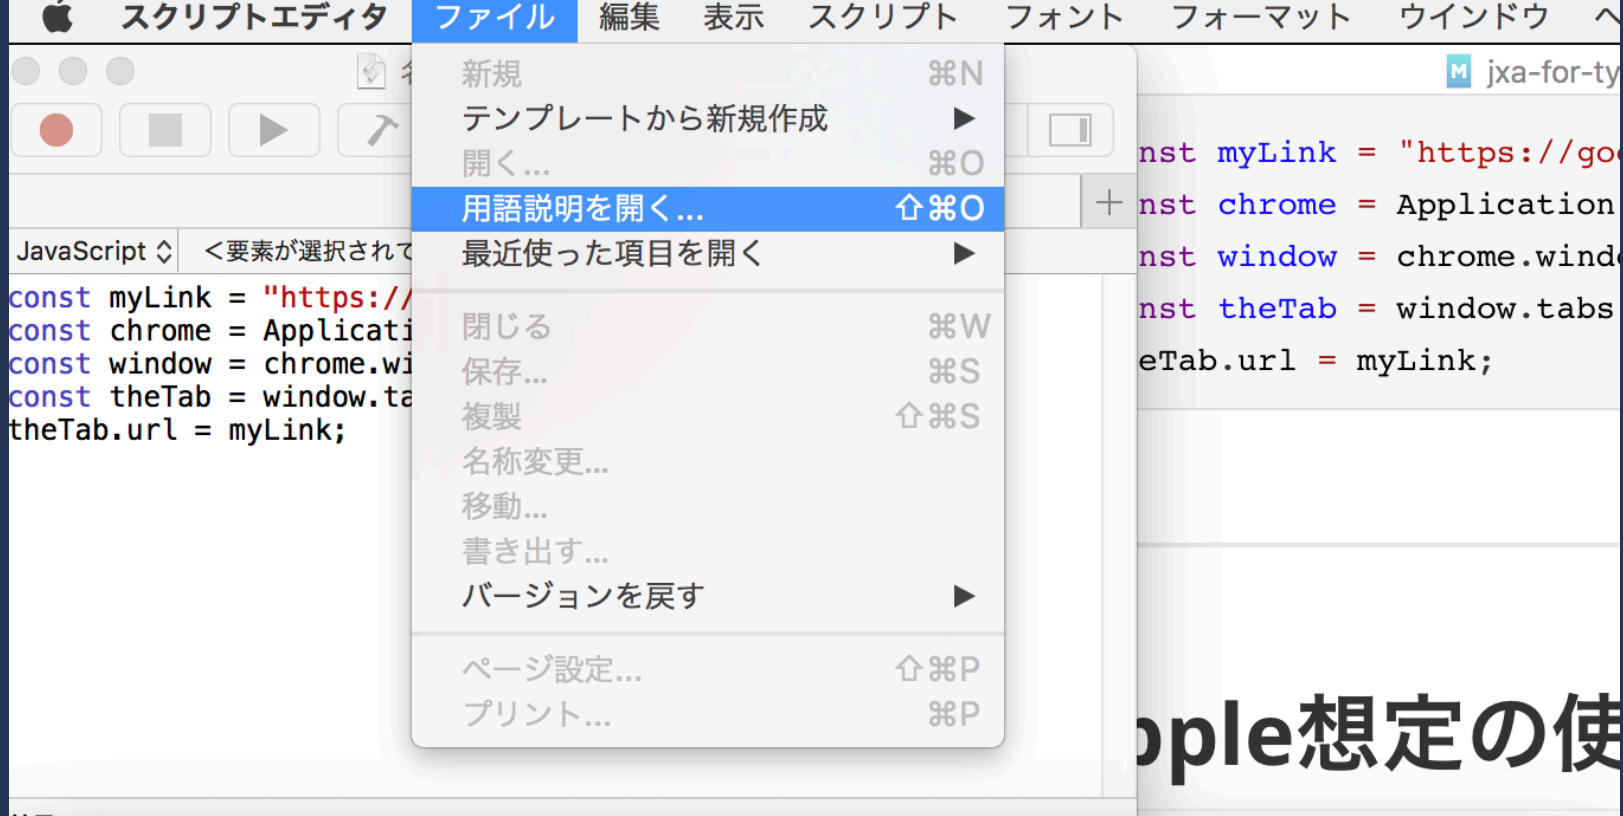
スクリプトエディタ ファイル 編集 表示 スクリプト フォント フォーマット ウインドウ ヘ

新規 ⌘N
テンプレートから新規作成 ▶
開く… ⌘O
用語説明を開く… ⇧⌘O
最近使った項目を開く ▶
閉じる ⌘W
保存… ⌘S
複製 ⇧⌘S
名称変更…
移動…
書き出す…
バージョンを戻す ▶
ページ設定… ⇧⌘P
プリント… ⌘P

JavaScript ⌃ <要素が選択されて

const myLink = "https://
const chrome = Applicati
const window = chrome.wi
const theTab = window.ta
theTab.url = myLink;

jxa-for-ty

nst myLink = "https://go
nst chrome = Application
nst window = chrome.wind
nst theTab = window.tabs
eTab.url = myLink;

pple想定の使